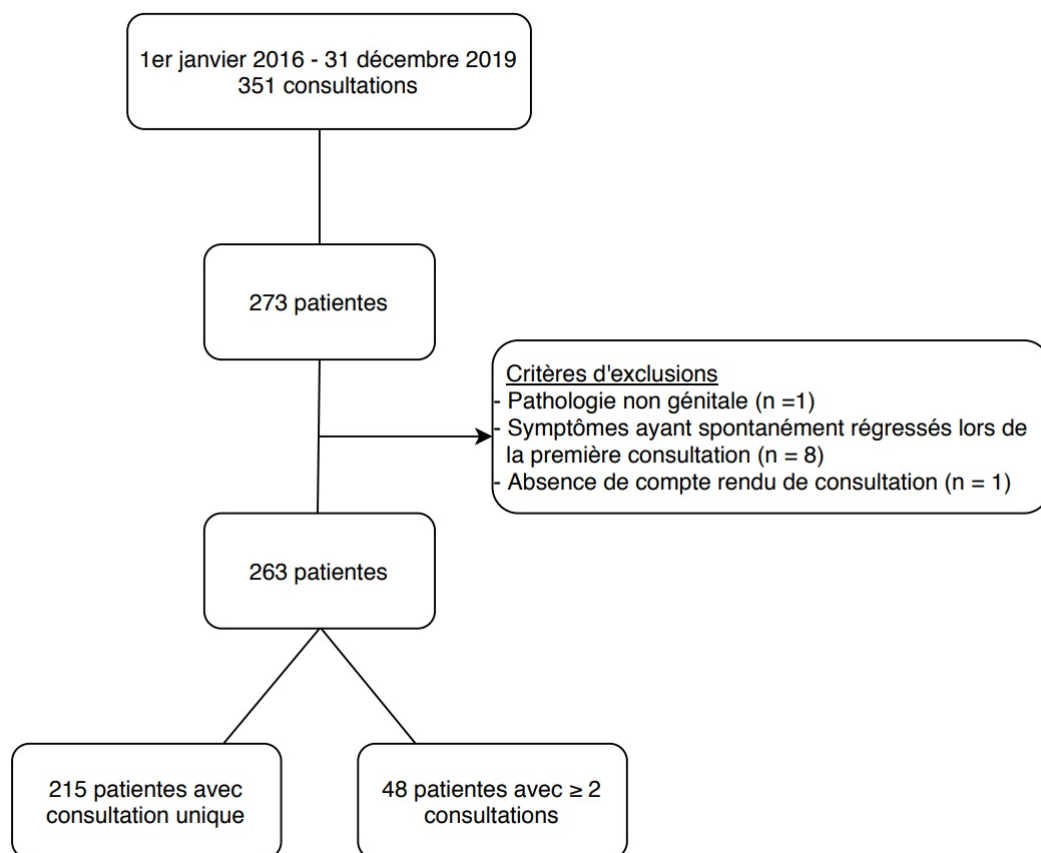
1er janvier 2016 - 31 décembre 2019
351 consultations

273 patientes

Critères d'exclusions
- Pathologie non génitale (n =1)
- Symptômes ayant spontanément régressés lors de la première consultation (n = 8)
- Absence de compte rendu de consultation (n = 1)

263 patientes

215 patientes avec consultation unique

48 patientes avec $\geq 2$ consultations